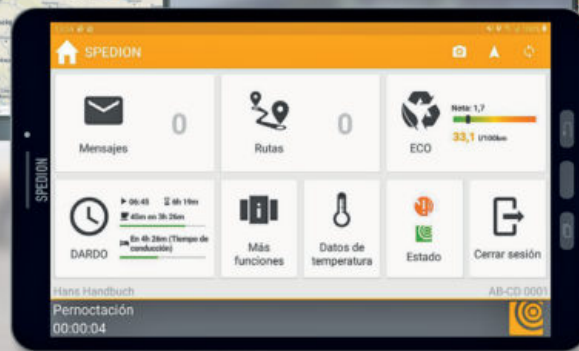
SPEDION

SPEDION

Mensajes 0

Rutas 0

Nota: 1,7
33,1 l/100km
ECO

06:45 6h 19m
45m en 3h 26m
En 4h 26m (Tiempo de conducción)
DARDO

Más funciones

Datos de temperatura

Estado

Cerrar sesión

Hans Handbuch
AB-CD 0001

Pernoctación
00:00:04